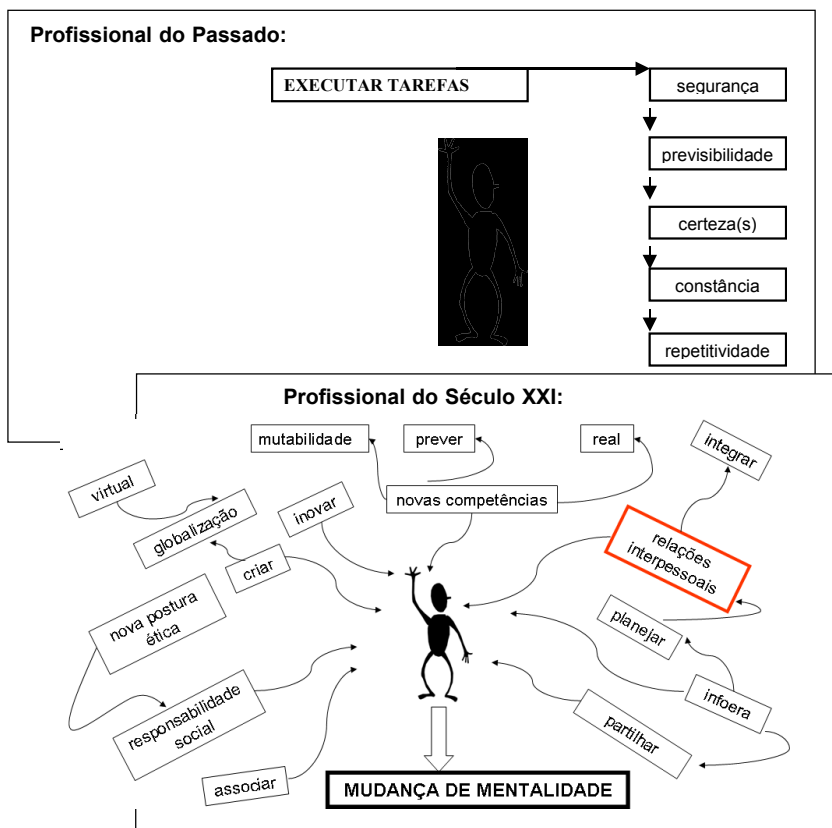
Profissional do Passado:

EXECUTAR TAREFAS

segurança

previsibilidade

certeza(s)

constância

repetitividade

Profissional do Século XXI:

mutabilidade

prever

real

integrar

virtual

globalização

inovar

novas competências

relações interpessoais

criar

nova postura ética

planejar

responsabilidade social

infoera

partilhar

associar

MUDANÇA DE MENTALIDADE